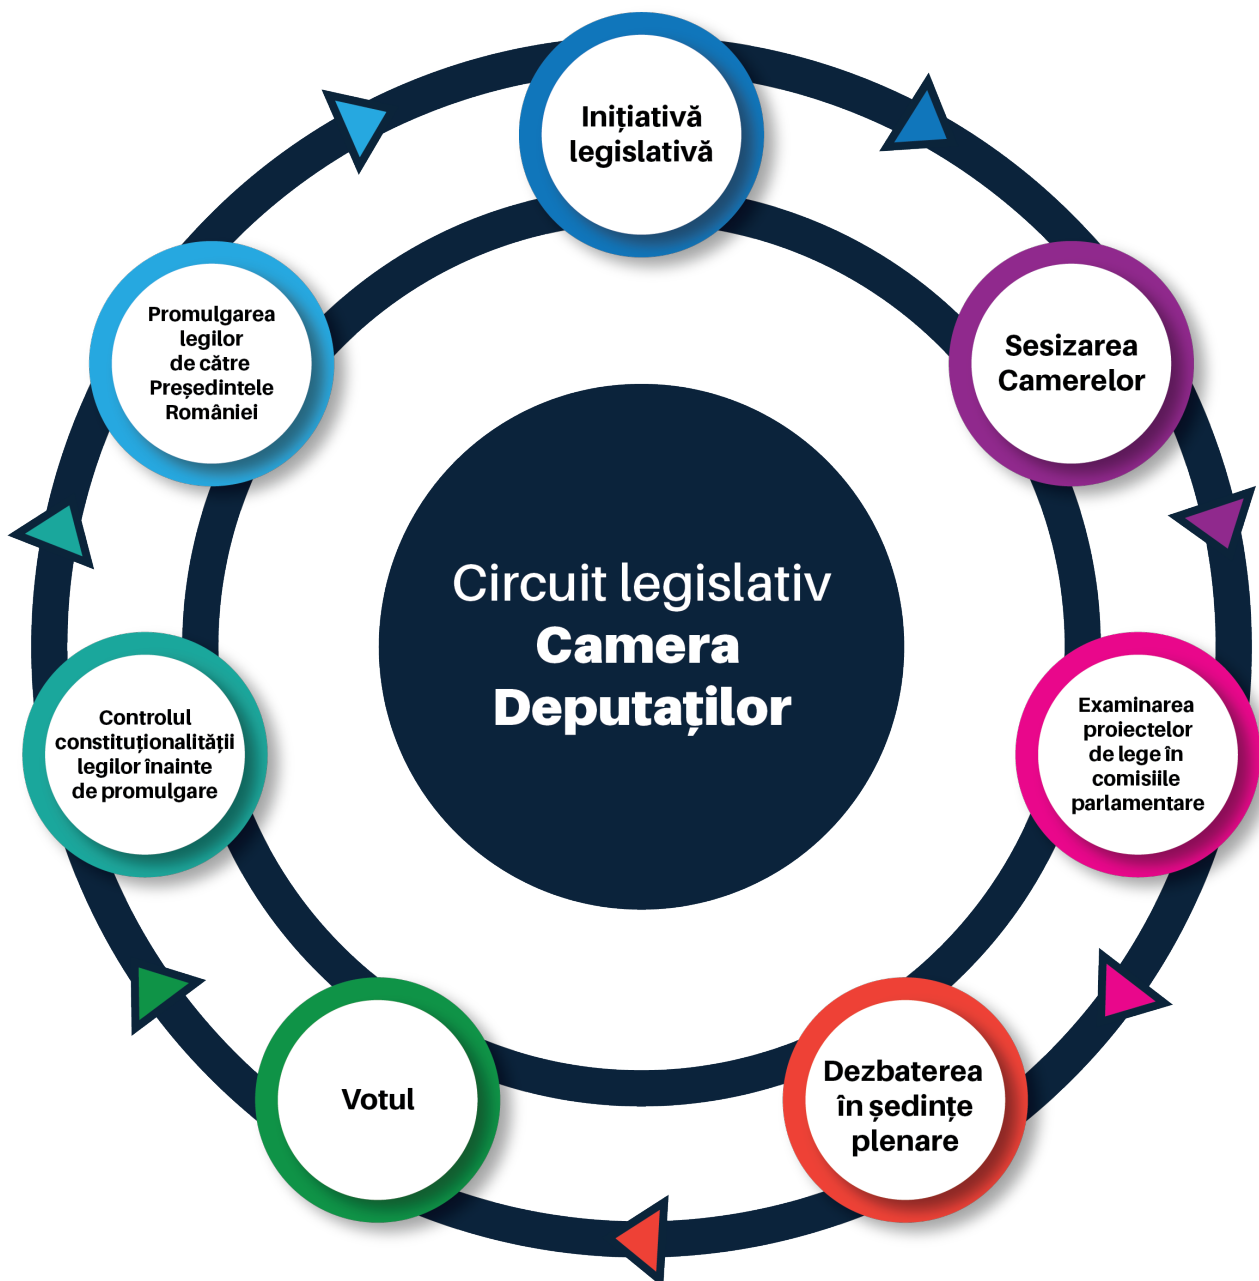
Inițiativă legislativă

Sesizarea Camerelor

Examinarea proiectelor de lege în comisiile parlamentare

Dezbaterea în ședințe plenare

Votul

Controlul constituționalității legilor înainte de promulgare

Promulgarea legilor de către Președintele României

Circuit legislativ
Camera Deputaților